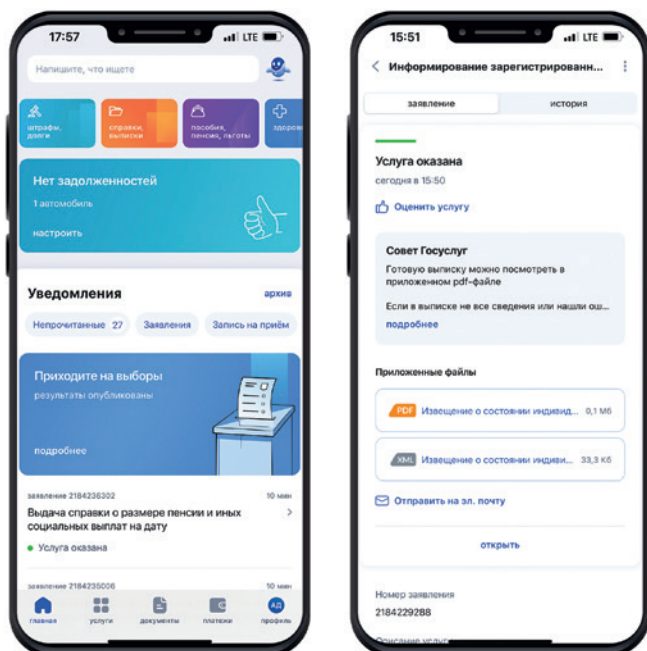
17:57

LTE

Напишите, что ищете

штрафы, долги

справки, выписки

пособия, пенсии, льготы

здоро

Нет задолженностей

1 автомобиль

настроить

Уведомления

архив

Непрочитанные 27

Заявления

Запись на приём

Приходите на выборы

результаты опубликованы

подробнее

заявление 2184236302

10 мин

Выдача справки о размере пенсии и иных социальных выплат на дату

Услуга оказана

заявление 2184235006

10 мин

главная

услуги

документы

платежи

АД

профиль

15:51

LTE

Информирование зарегистрированн...

заявление

история

Услуга оказана

сегодня в 15:50

Оценить услугу

Совет Госуслуг

Готовую выписку можно посмотреть в приложенном pdf-файле

Если в выписке не все сведения или нашли ош...

подробнее

Приложенные файлы

PDF Извещение о состоянии индивид... 0,1 Мб

XML Извещение о состоянии индиви... 33,3 Кб

Отправить на эл. почту

открыть

Номер заявления

2184229288

Описание услуги